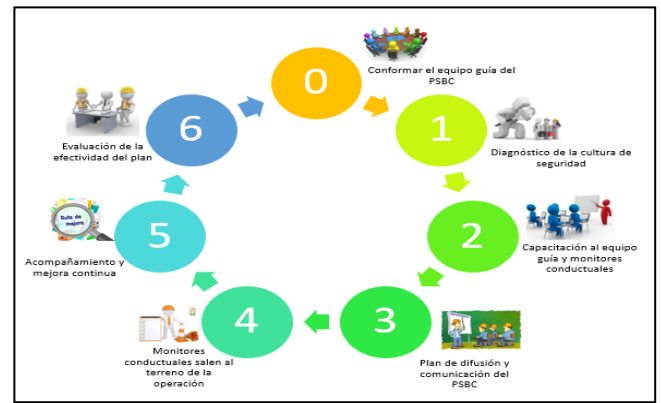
0

Conformar el equipo guía del PSBC

1

Diagnóstico de la cultura de seguridad

2

Capacitación al equipo guía y monitores conductuales

3

Plan de difusión y comunicación del PSBC

4

Monitores conductuales salen al terreno de la operación

5

Ruta de mejora

Acompañamiento y mejora continua

6

Evaluación de la efectividad del plan